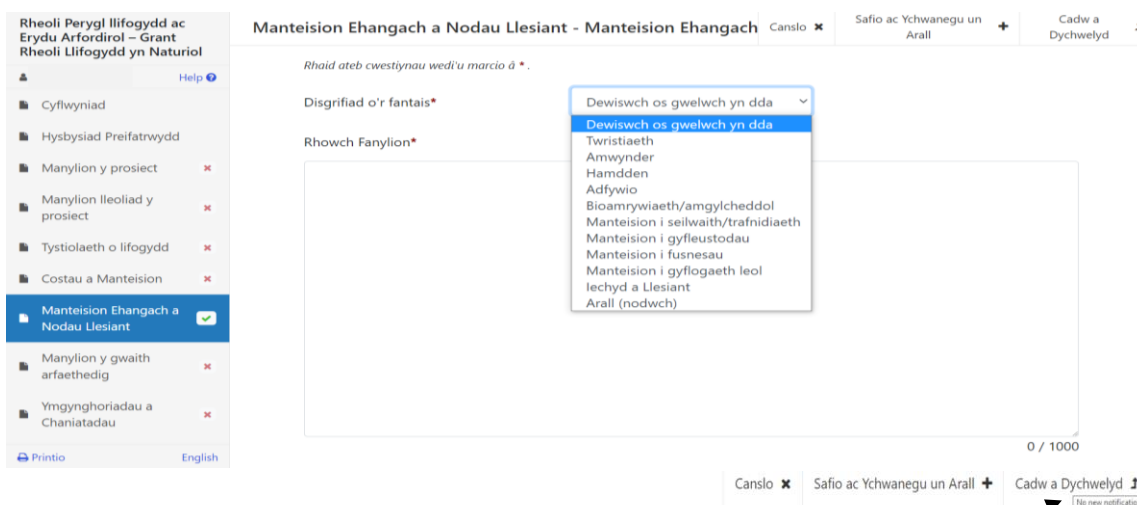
Rheoli Perygl llifogydd ac Erydu Arfordirol – Grant Rheoli Llifogydd yn Naturiol

Help

Cyflwyniad

Hysbysiad Preifatrwydd

Manylion y prosiect

Manylion lleoliad y prosiect

Tystiolaeth o lifogydd

Costau a Manteision

Manteision Ehangach a Nodau Llesiant

Manylion y gwaith arfaethedig

Ymgynghoriadau a Chaniatadau

Printio

English

Manteision Ehangach a Nodau Llesiant - Manteision Ehangach

Canslo ✖

Safio ac Ychwanegu un Arall ✚

Cadw a Dychwelyd

Rhaid ateb cwestiynau wedi'u marcio â * .

Disgrifiad o'r fantais*

Dewiswch os gwelwch yn dda

Dewiswch os gwelwch yn dda
Twristiaeth
Amwynder
Hamdden
Adfywio
Bioamrywiaeth/amgylcheddol
Manteision i seilwaith/trafnidiaeth
Manteision i gyfleustodau
Manteision i fusnesau
Manteision i gyflogaeth leol
Iechyd a Llesiant
Arall (nodwch)

Rhowch Fanylion*

0 / 1000

Canslo ✖

Safio ac Ychwanegu un Arall ✚

Cadw a Dychwelyd

No new notification